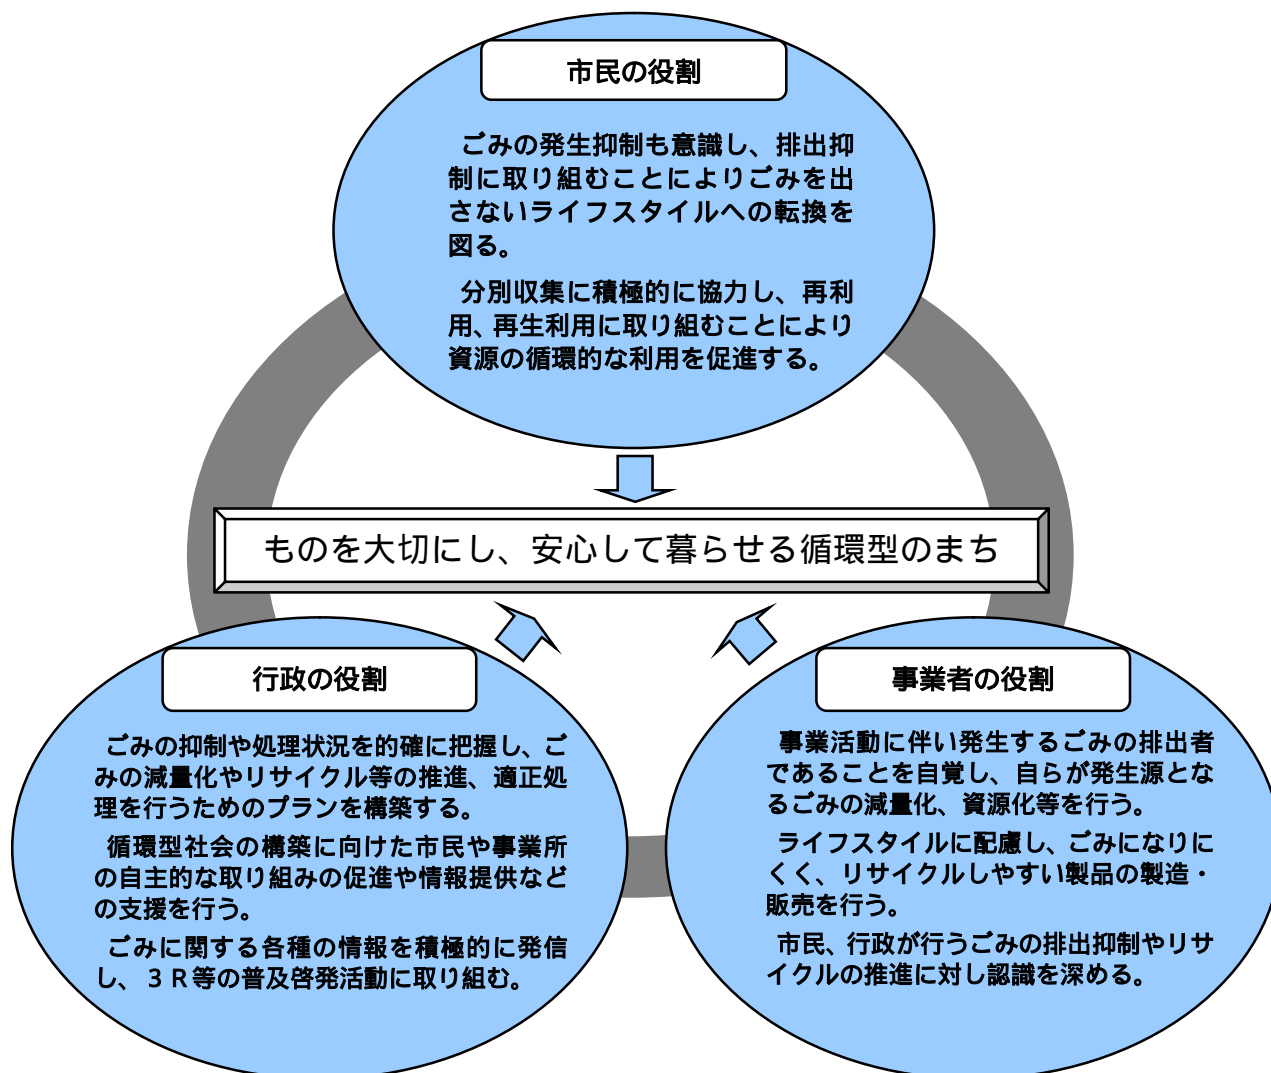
市民の役割

ごみの発生抑制も意識し、排出抑制に取り組むことによりごみを出さないライフスタイルへの転換を図る。

分別収集に積極的に協力し、再利用、再生利用に取り組むことにより資源の循環的な利用を促進する。

ものを大切にし、安心して暮らせる循環型のまち

行政の役割

ごみの抑制や処理状況を的確に把握し、ごみの減量化やリサイクル等の推進、適正処理を行うためのプランを構築する。

循環型社会の構築に向けた市民や事業所の自主的な取り組みの促進や情報提供などの支援を行う。

ごみに関する各種の情報を積極的に発信し、３Ｒ等の普及啓発活動に取り組む。

事業者の役割

事業活動に伴い発生するごみの排出者であることを自覚し、自らが発生源となるごみの減量化、資源化等を行う。

ライフスタイルに配慮し、ごみになりにくく、リサイクルしやすい製品の製造・販売を行う。

市民、行政が行うごみの排出抑制やリサイクルの推進に対し認識を深める。